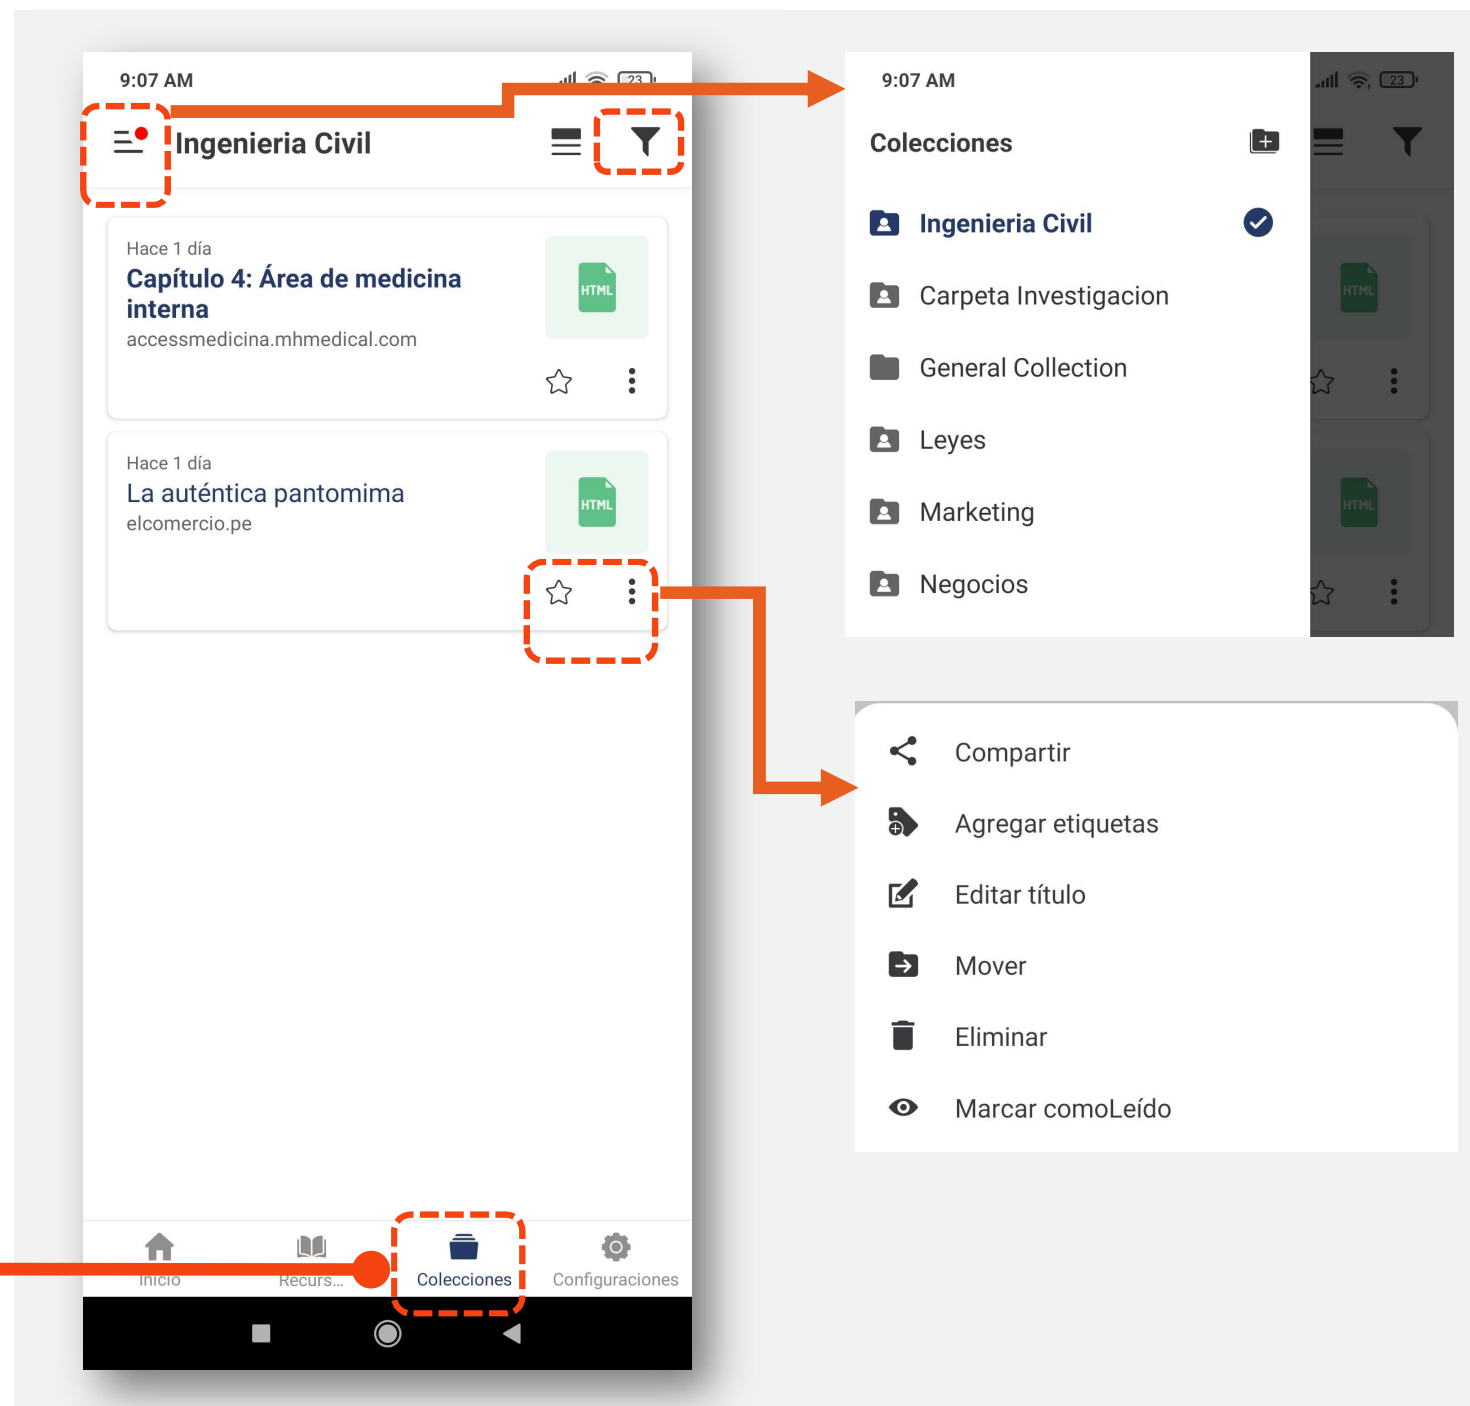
9:07 AM
23

Ingenieria Civil

Hace 1 día
Capítulo 4: Área de medicina interna
accessmedicina.mhmedical.com
HTML

Hace 1 día
La auténtica pantomima
elcomercio.pe
HTML

Inicio
Recurs...
Colecciones
Configuraciones

9:07 AM
23

Colecciones

Ingenieria Civil
Carpeta Investigacion
General Collection
Leyes
Marketing
Negocios

HTML
HTML

Compartir
Agregar etiquetas
Editar título
Mover
Eliminar
Marcar comoLeído